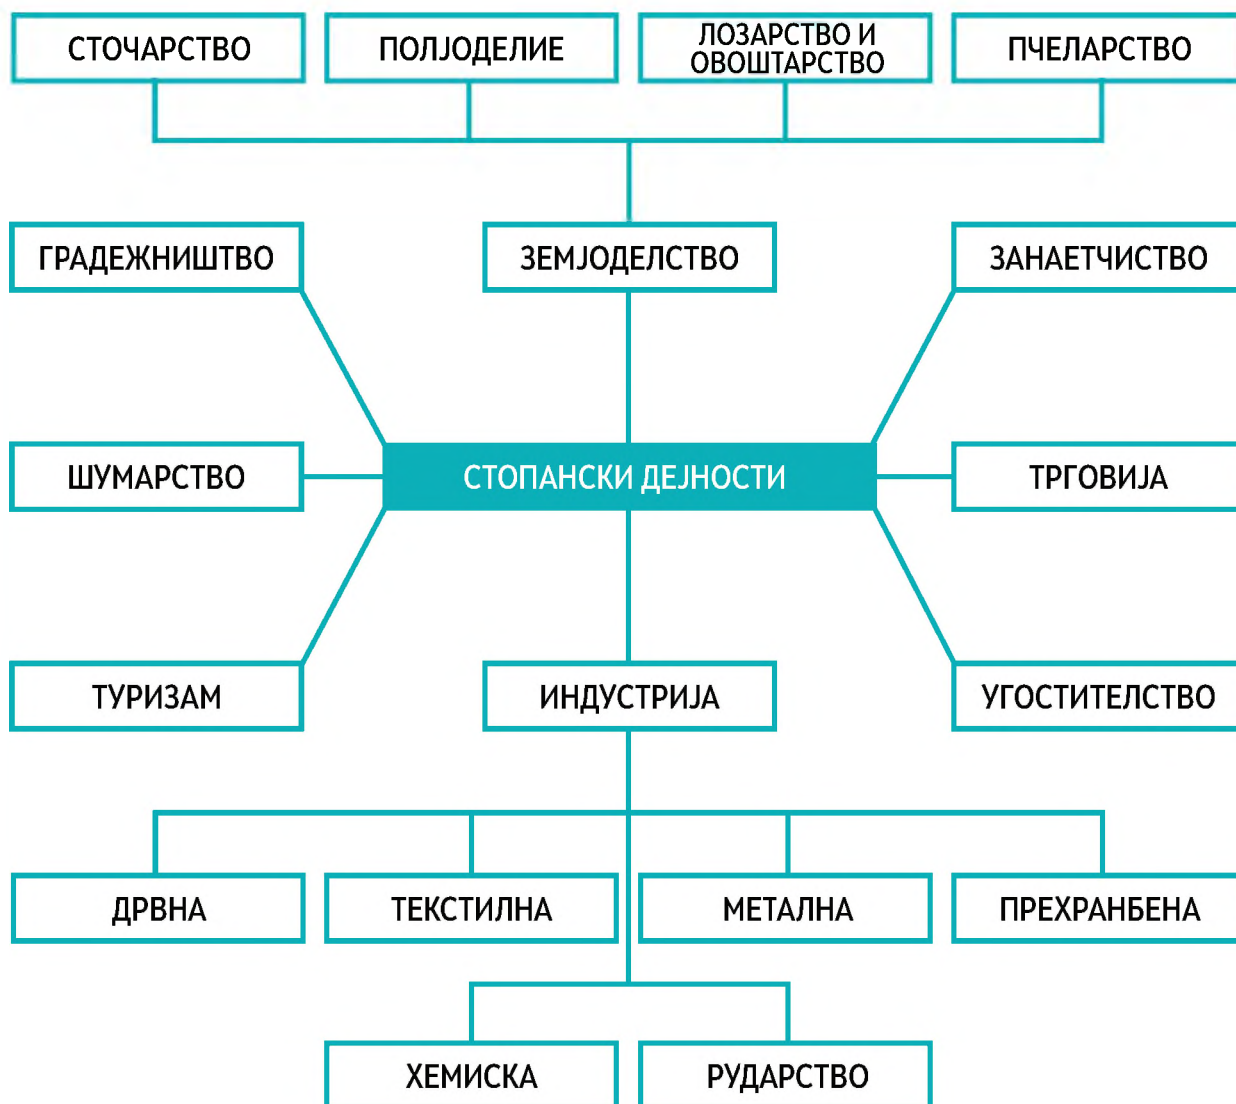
СТОЧАРСТВО
ПОЛЈОДЕЛИЕ
ЛОЗАРСТВО И ОВОШТАРСТВО
ПЧЕЛАРСТВО

ГРАДЕЖНИШТВО
ЗЕМЈОДЕЛСТВО
ЗАНАЕТЧИСТВО

ШУМАРСТВО
СТОПАНСКИ ДЕЈНОСТИ
ТРГОВИЈА

ТУРИЗАМ
ИНДУСТРИЈА
УГОСТИТЕЛСТВО

ДРВНА
ТЕКСТИЛНА
МЕТАЛНА
ПРЕХРАНБЕНА

ХЕМИСКА
РУДАРСТВО